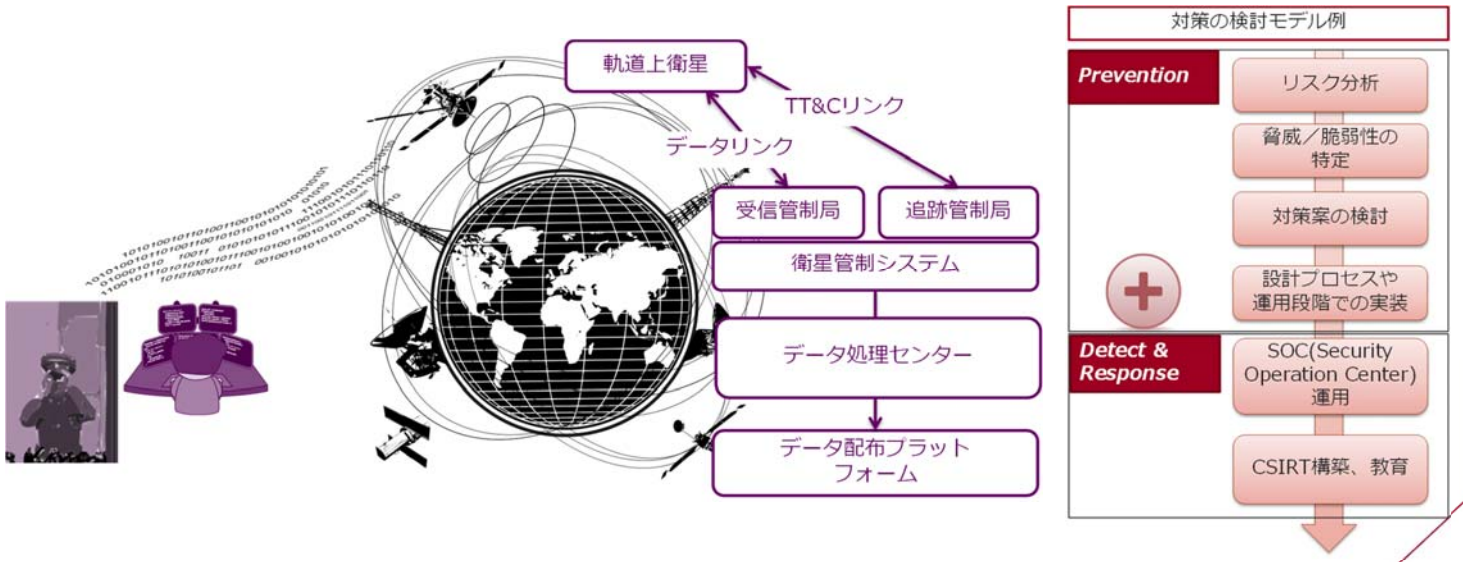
軌道上衛星

TT&Cリンク

データリンク

受信管制局

追跡管制局

衛星管制システム

データ処理センター

データ配布プラットフォーム

対策の検討モデル例

Prevention

リスク分析

脅威／脆弱性の特定

対策案の検討

設計プロセスや運用段階での実装

Detect & Response

SOC(Security Operation Center)運用

CSIRT構築、教育